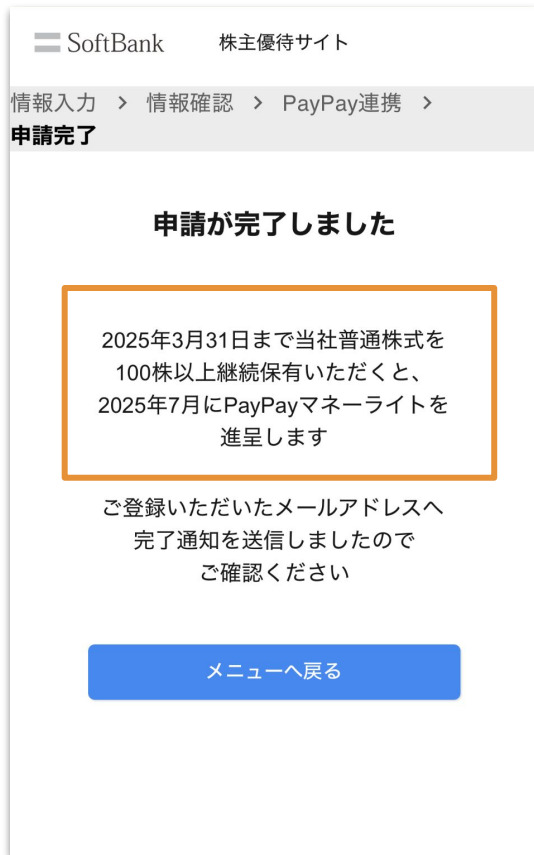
SoftBank 株主優待サイト

情報入力 > 情報確認 > PayPay連携 > 申請完了

申請が完了しました

2025年3月31日まで当社普通株式を100株以上継続保有いただくと、2025年7月にPayPayマネーライトを進呈します

ご登録いただいたメールアドレスへ完了通知を送信しましたのでご確認ください

メニューへ戻る